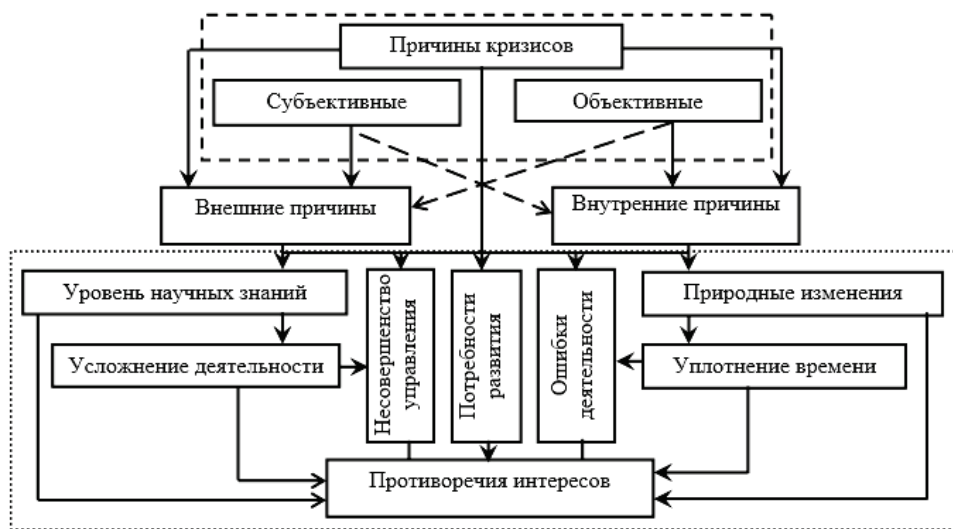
Причины кризисов

Субъективные

Объективные

Внешние причины

Внутренние причины

Уровень научных знаний

Несовершенство управления

Потребности развития

Ошибки деятельности

Природные изменения

Усложнение деятельности

Уплотнение времени

Противоречия интересов